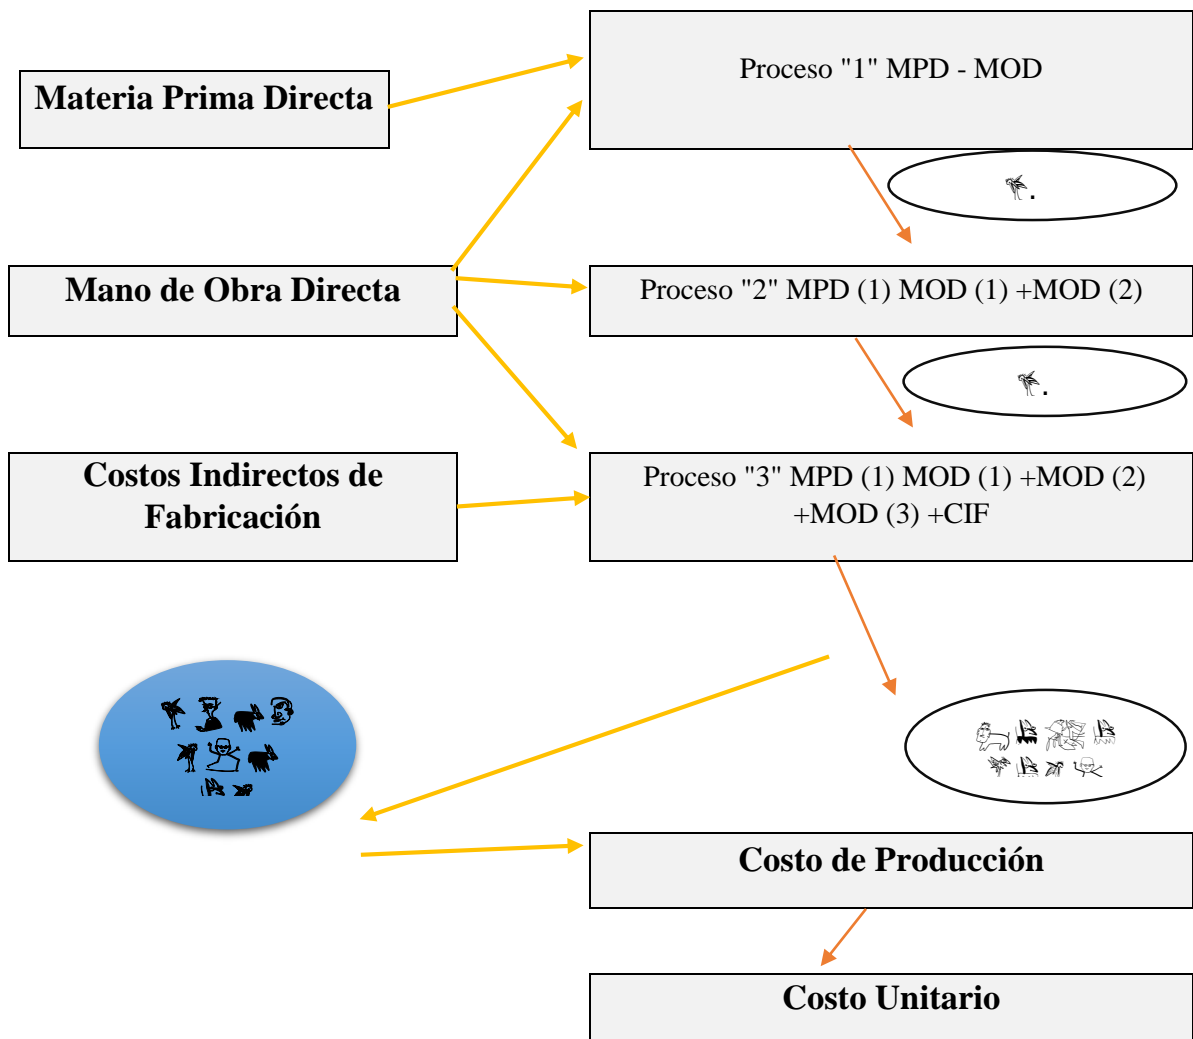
Materia Prima Directa

Proceso "1" MPD - MOD

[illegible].

Mano de Obra Directa

Proceso "2" MPD (1) MOD (1) +MOD (2)

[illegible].

Costos Indirectos de Fabricación

Proceso "3" MPD (1) MOD (1) +MOD (2) +MOD (3) +CIF

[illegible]

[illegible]

Costo de Producción

Costo Unitario